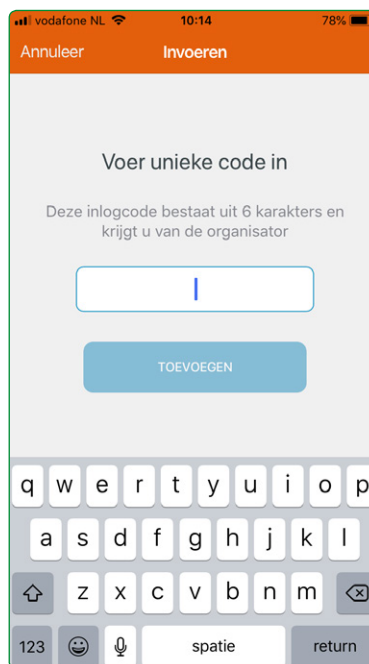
vodafone NL 10:14 78%

Annuleer Invoeren

Voer unieke code in

Deze inlogcode bestaat uit 6 karakters en krijgt u van de organisator

TOEVOEGEN

q w e r t y u i o p
a s d f g h j k l
z x c v b n m
123 spatie return